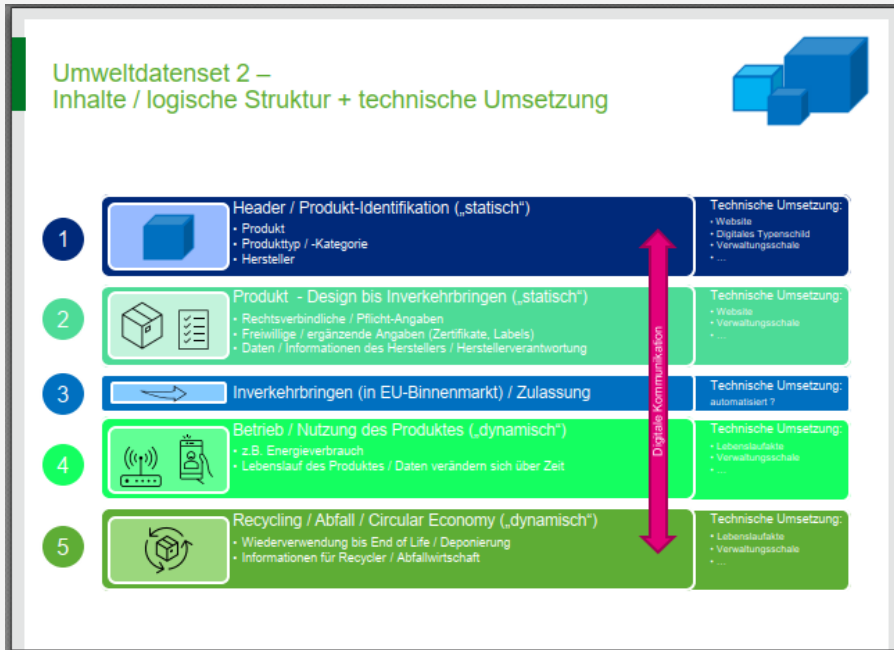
Umweltdatenset 2 –
Inhalte / logische Struktur + technische Umsetzung

1

Header / Produkt-Identifikation („statisch“)
• Produkt
• Produkttyp / -Kategorie
• Hersteller

Technische Umsetzung:
• Website
• Digitales Typenschild
• Verwaltungsschale
• ...

2

Produkt - Design bis Inverkehrbringen („statisch“)
• Rechtsverbindliche / Pflicht-Angaben
• Freiwillige / ergänzende Angaben (Zertifikate, Labels)
• Daten / Informationen des Herstellers / Herstellerverantwortung

Technische Umsetzung:
• Website
• Verwaltungsschale
• ...

3

Inverkehrbringen (in EU-Binnenmarkt) / Zulassung

Technische Umsetzung:
automatisiert ?

4

Betrieb / Nutzung des Produktes („dynamisch“)
• z.B. Energieverbrauch
• Lebenslauf des Produktes / Daten verändern sich über Zeit

Technische Umsetzung:
• Lebenslaufakte
• Verwaltungsschale
• ...

5

Recycling / Abfall / Circular Economy („dynamisch“)
• Wiederverwendung bis End of Life / Deponierung
• Informationen für Recycler / Abfallwirtschaft

Technische Umsetzung:
• Lebenslaufakte
• Verwaltungsschale
• ...

Digitale Kommunikation